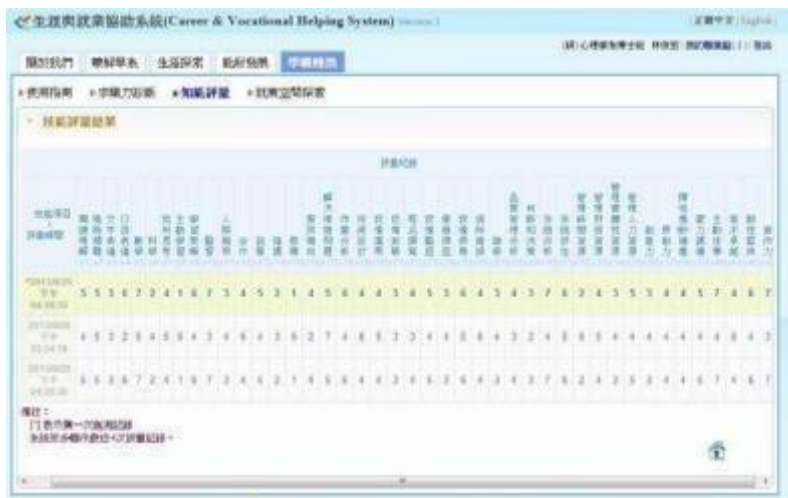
生涯與就業協助系統(Career & Vocational Helping System)

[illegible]

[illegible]

關於我們 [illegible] 生涯探索 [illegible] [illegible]

• 使用指南 • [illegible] • 知能評量 • 就業空間探索

技能評量結果

評量紀錄

| | | | | | | | | | | | | | | | | | | | | | | | | | | | | | | | | | | | | | | | | | | | | | | | |
|---|---|---|---|---|---|---|---|---|---|---|---|---|---|---|---|---|---|---|---|---|---|---|---|---|---|---|---|---|---|---|---|---|---|---|---|---|---|---|---|---|---|---|---|---|---|
| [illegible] | 5 | 5 | 5 | 6 | 7 | 3 | 4 | 1 | 6 | 7 | 3 | 4 | 5 | 3 | 1 | 4 | 5 | 6 | 4 | 4 | 3 | 4 | 5 | 5 | 6 | 4 | 5 | 4 | 3 | 7 | 6 | 3 | 4 | 5 | 5 | 3 | 4 | 4 | 5 | 7 | 4 | 6 | 7 | | |
| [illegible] | 4 | 5 | 3 | 2 | 3 | 4 | 5 | 5 | 4 | 3 | 4 | 6 | 4 | 3 | 6 | 2 | 7 | 4 | 5 | 5 | 3 | 2 | 4 | 4 | 5 | 6 | 4 | 3 | 2 | 4 | 5 | 5 | 4 | 4 | 4 | 4 | 4 | 4 | 4 | 4 | 4 | 3 | | | |
| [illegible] | 5 | 5 | 3 | 6 | 7 | 2 | 4 | 1 | 6 | 7 | 2 | 4 | 5 | 2 | 7 | 4 | 5 | 6 | 4 | 4 | 2 | 4 | 5 | 2 | 6 | 4 | 3 | 4 | 3 | 7 | 6 | 2 | 4 | 3 | 5 | 2 | 4 | 4 | 6 | 7 | 4 | 6 | 7 | | |

備註：
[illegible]
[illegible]